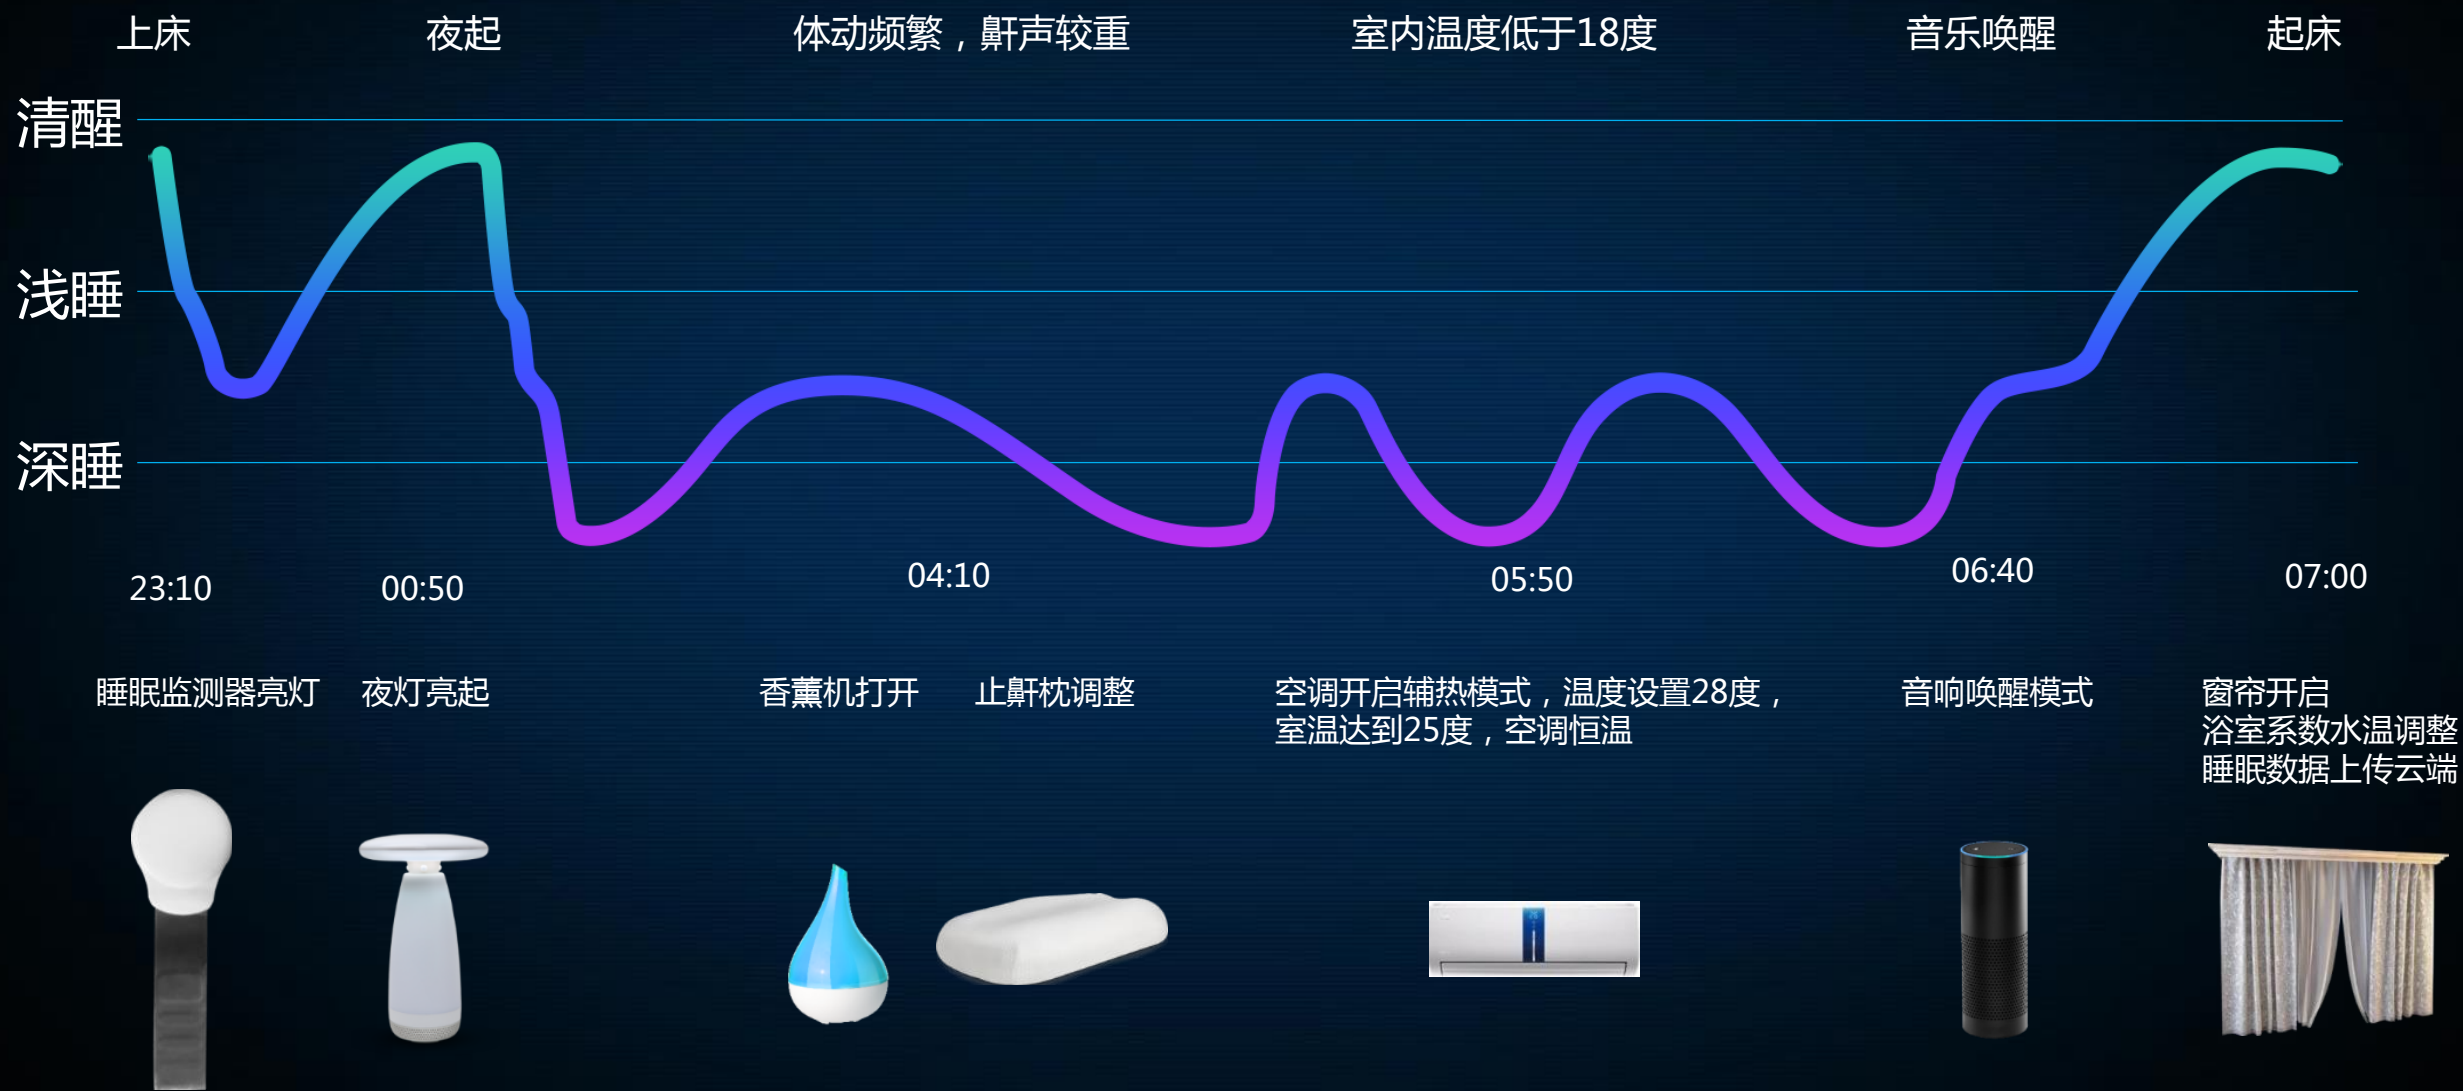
上床　夜起　体动频繁，鼾声较重　室内温度低于18度　音乐唤醒　起床

清醒
浅睡
深睡

23:10　00:50　04:10　05:50　06:40　07:00

睡眠监测器亮灯　夜灯亮起　香薰机打开　止鼾枕调整　空调开启辅热模式，温度设置28度，室温达到25度，空调恒温　音响唤醒模式　窗帘开启
浴室系数水温调整
睡眠数据上传云端